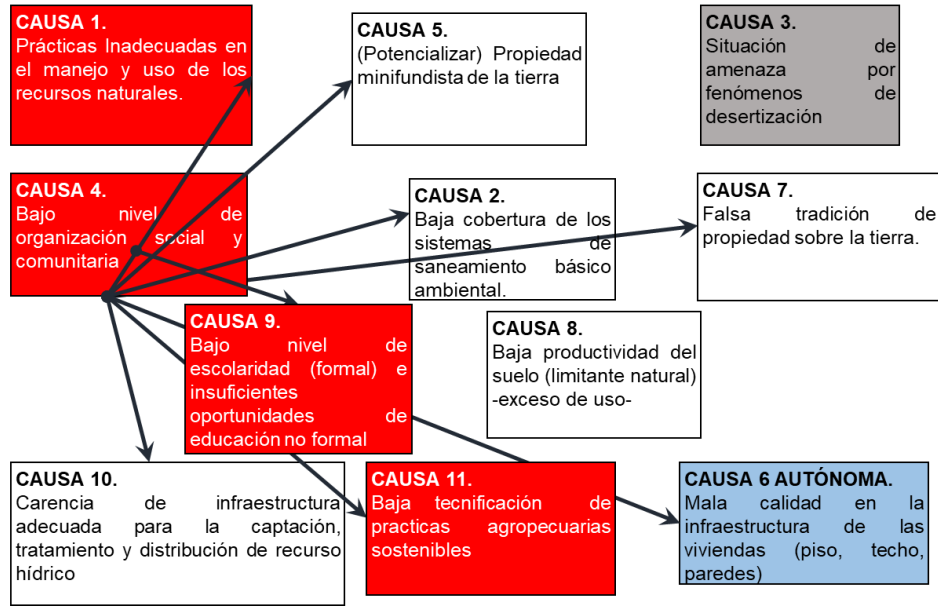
CAUSA 1.
Prácticas Inadecuadas en el manejo y uso de los recursos naturales.

CAUSA 5.
(Potencializar) Propiedad minifundista de la tierra

CAUSA 3.
Situación de amenaza por fenómenos de desertización

CAUSA 4.
Bajo nivel de organización social y comunitaria

CAUSA 2.
Baja cobertura de los sistemas de saneamiento básico ambiental.

CAUSA 7.
Falsa tradición de propiedad sobre la tierra.

CAUSA 9.
Bajo nivel de escolaridad (formal) e insuficientes oportunidades de educación no formal

CAUSA 8.
Baja productividad del suelo (limitante natural) -exceso de uso-

CAUSA 10.
Carencia de infraestructura adecuada para la captación, tratamiento y distribución de recurso hídrico

CAUSA 11.
Baja tecnificación de practicas agropecuarias sostenibles

CAUSA 6 AUTÓNOMA.
Mala calidad en la infraestructura de las viviendas (piso, techo, paredes)